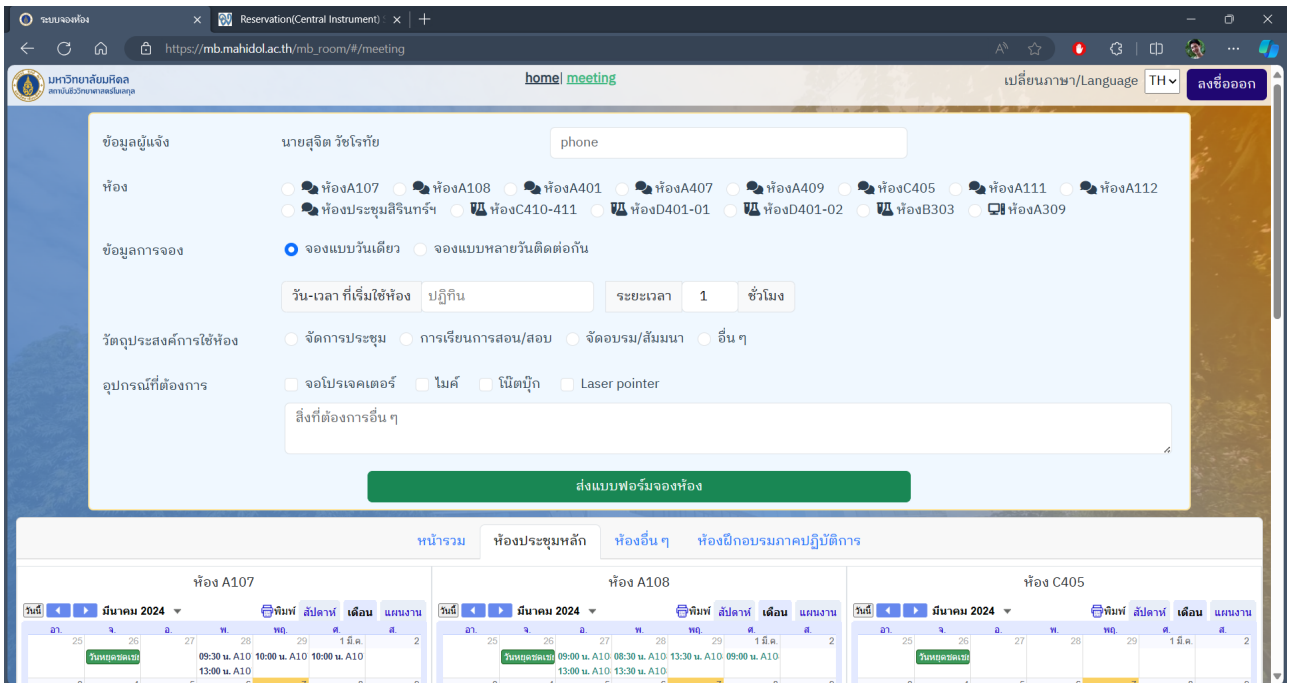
ระบบจองห้อง
Reservation(Central Instrument)
https://mb.mahidol.ac.th/mb_room/#/meeting

มหาวิทยาลัยมหิดล
สถาบันชีววิทยาศาสตร์โมเลกุล

home| meeting

เปลี่ยนภาษา/Language TH
ลงชื่อออก

ข้อมูลผู้แจ้ง นายสุจิต วัชโรทัย phone

ห้อง ห้องA107 ห้องA108 ห้องA401 ห้องA407 ห้องA409 ห้องC405 ห้องA111 ห้องA112 ห้องประชุมสิรินทร์ฯ ห้องC410-411 ห้องD401-01 ห้องD401-02 ห้องB303 ห้องA309

ข้อมูลการจอง จองแบบวันเดียว จองแบบหลายวันติดต่อกัน

วัน-เวลา ที่เริ่มใช้ห้อง ปฏิทิน ระยะเวลา 1 ชั่วโมง

วัตถุประสงค์การใช้ห้อง จัดการประชุม การเรียนการสอน/สอบ จัดอบรม/สัมมนา อื่น ๆ

อุปกรณ์ที่ต้องการ จอโปรเจคเตอร์ ไมค์ โน๊ตบุ๊ก Laser pointer

สิ่งที่ต้องการอื่น ๆ

ส่งแบบฟอร์มจองห้อง

หน้ารวม ห้องประชุมหลัก ห้องอื่น ๆ ห้องฝึกอบรมภาคปฏิบัติการ

ห้อง A107
วันนี้ มีนาคม 2024 พิมพ์ สัปดาห์ เดือน แผนงาน
อา. จ. อ. พ. พฤ. ศ. ส.
25 26 27 28 29 1 มี.ค. 2
วันหยุดชดเชย
09:30 น. A10 10:00 น. A10 10:00 น. A10
13:00 น. A10

ห้อง A108
วันนี้ มีนาคม 2024 พิมพ์ สัปดาห์ เดือน แผนงาน
อา. จ. อ. พ. พฤ. ศ. ส.
25 26 27 28 29 1 มี.ค. 2
วันหยุดชดเชย 09:00 น. A10 08:30 น. A10 13:30 น. A10 09:00 น. A10
13:00 น. A10 13:30 น. A10

ห้อง C405
วันนี้ มีนาคม 2024 พิมพ์ สัปดาห์ เดือน แผนงาน
อา. จ. อ. พ. พฤ. ศ. ส.
25 26 27 28 29 1 มี.ค. 2
วันหยุดชดเชย